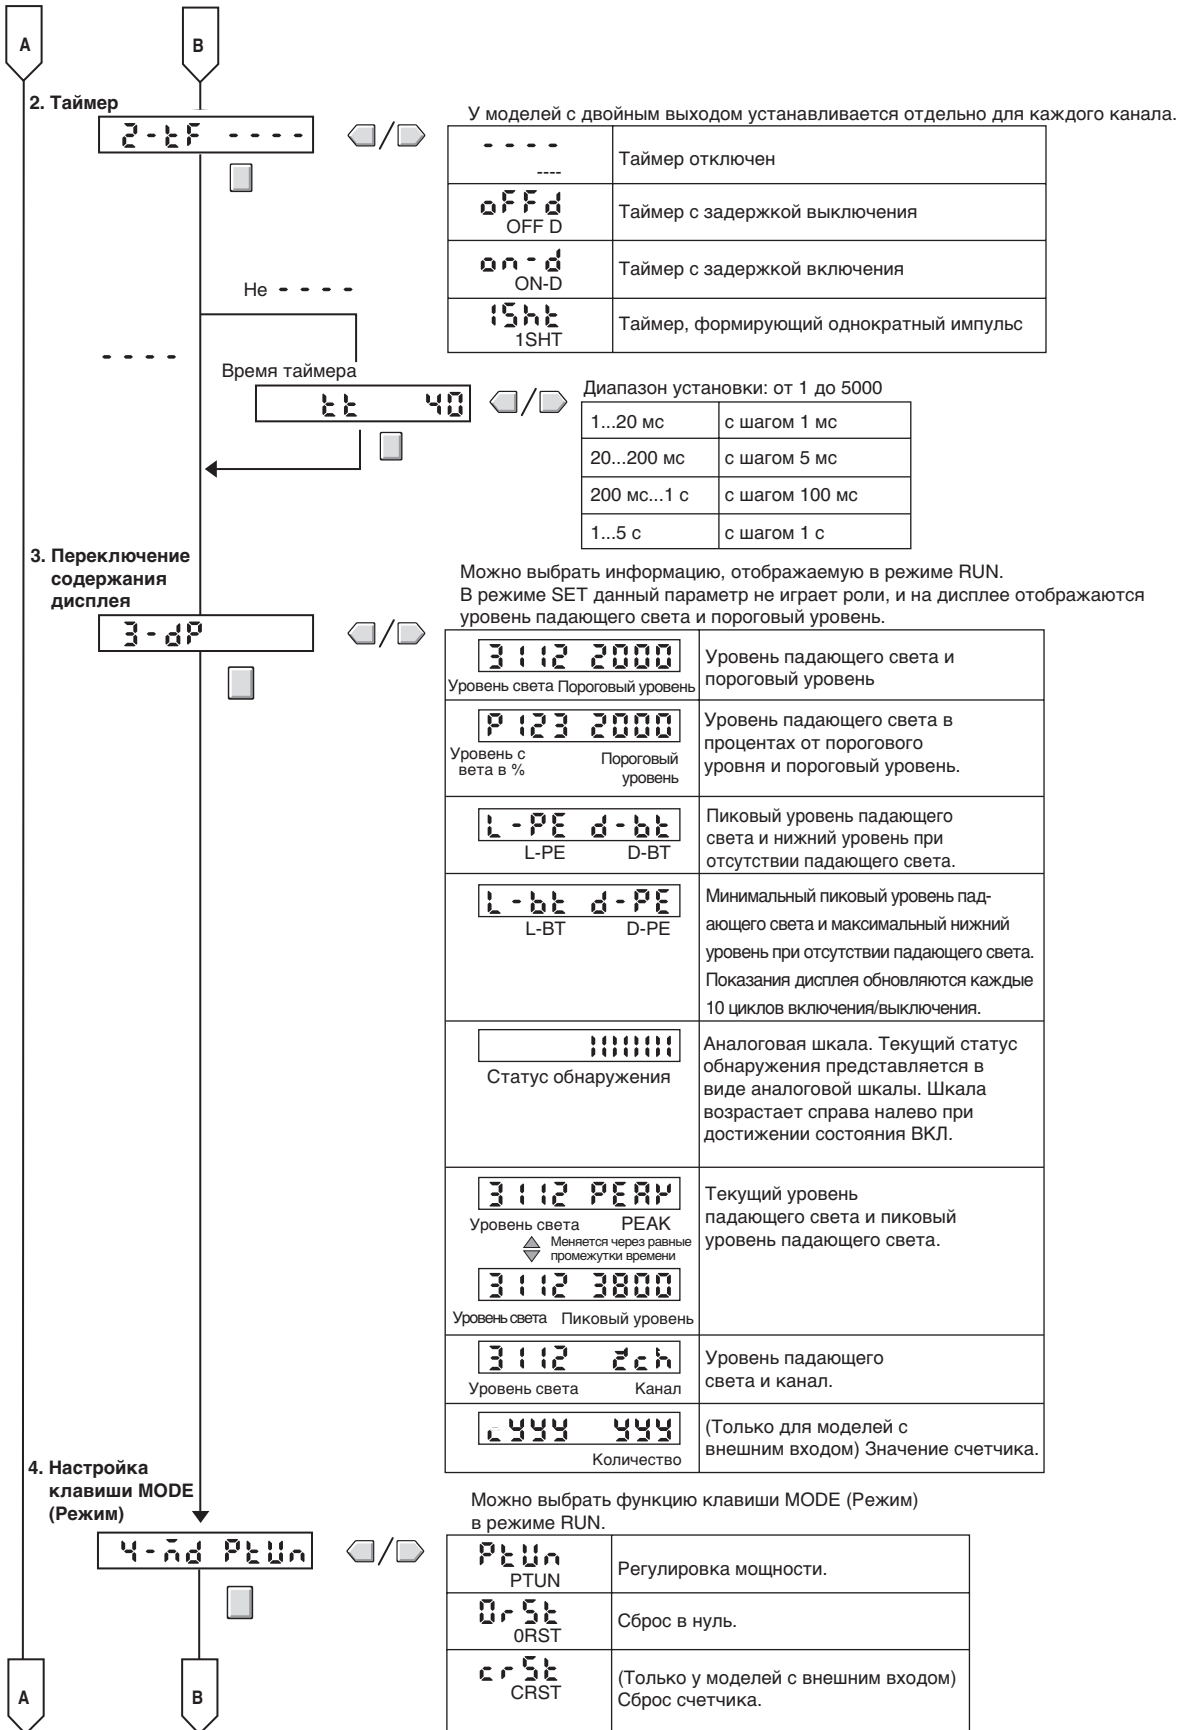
A

B

2. Таймер

2-tF ----

У моделей с двойным выходом устанавливается отдельно для каждого канала.

| ---- ---- | Таймер отключен |
|---|---|
| oFFd OFF D | Таймер с задержкой выключения |
| on-d ON-D | Таймер с задержкой включения |
| 1Sht 1SHT | Таймер, формирующий однократный импульс |

Не ----

----

Время таймера

tt 40

Диапазон установки: от 1 до 5000

| 1...20 мс | с шагом 1 мс |
|---|---|
| 20...200 мс | с шагом 5 мс |
| 200 мс...1 с | с шагом 100 мс |
| 1...5 с | с шагом 1 с |

3. Переключение содержания дисплея

3-dP

Можно выбрать информацию, отображаемую в режиме RUN.
В режиме SET данный параметр не играет роли, и на дисплее отображаются уровень падающего света и пороговый уровень.

| 3112 2000 Уровень света Пороговый уровень | Уровень падающего света и пороговый уровень |
|---|---|
| P123 2000 Уровень с вета в % Пороговый уровень | Уровень падающего света в процентах от порогового уровня и пороговый уровень. |
| L-PE d-bt L-PE D-BT | Пиковый уровень падающего света и нижний уровень при отсутствии падающего света. |
| L-bt d-PE L-BT D-PE | Минимальный пиковый уровень падающего света и максимальный нижний уровень при отсутствии падающего света. Показания дисплея обновляются каждые 10 циклов включения/выключения. |
| Статус обнаружения | Аналоговая шкала. Текущий статус обнаружения представляется в виде аналоговой шкалы. Шкала возрастает справа налево при достижении состояния ВКЛ. |
| 3112 PEAK Уровень света PEAK Меняется через равные промежутки времени 3112 3800 Уровень света Пиковый уровень | Текущий уровень падающего света и пиковый уровень падающего света. |
| 3112 2ch Уровень света Канал | Уровень падающего света и канал. |
| yyy yyy Количество | (Только для моделей с внешним входом) Значение счетчика. |

4. Настройка клавиши MODE (Режим)

4-md PtUn

Можно выбрать функцию клавиши MODE (Режим) в режиме RUN.

| PtUn PTUN | Регулировка мощности. |
|---|---|
| 0rSt 0RST | Сброс в нуль. |
| crSt CRST | (Только у моделей с внешним входом) Сброс счетчика. |

A

B